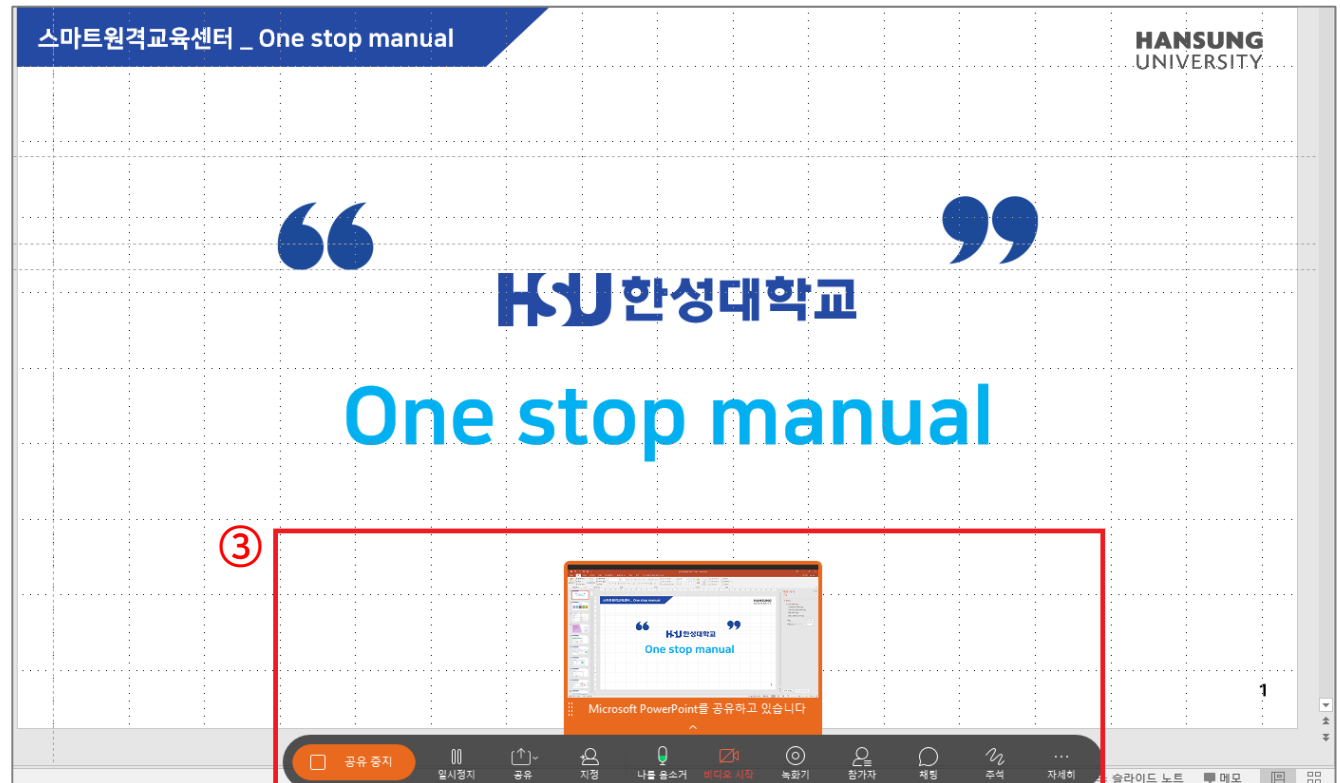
스마트원격교육센터 _ One stop manual

HANSUNG UNIVERSITY

HSU 한성대학교

One stop manual

③

스마트원격교육센터 _ One stop manual

HSU 한성대학교

One stop manual

Microsoft PowerPoint를 공유하고 있습니다

1

공유 중지
일시정지
공유
지정
나를 음소거
비디오 시작
녹화기
참가자
채팅
주석
자세히

슬라이드 노트
메모